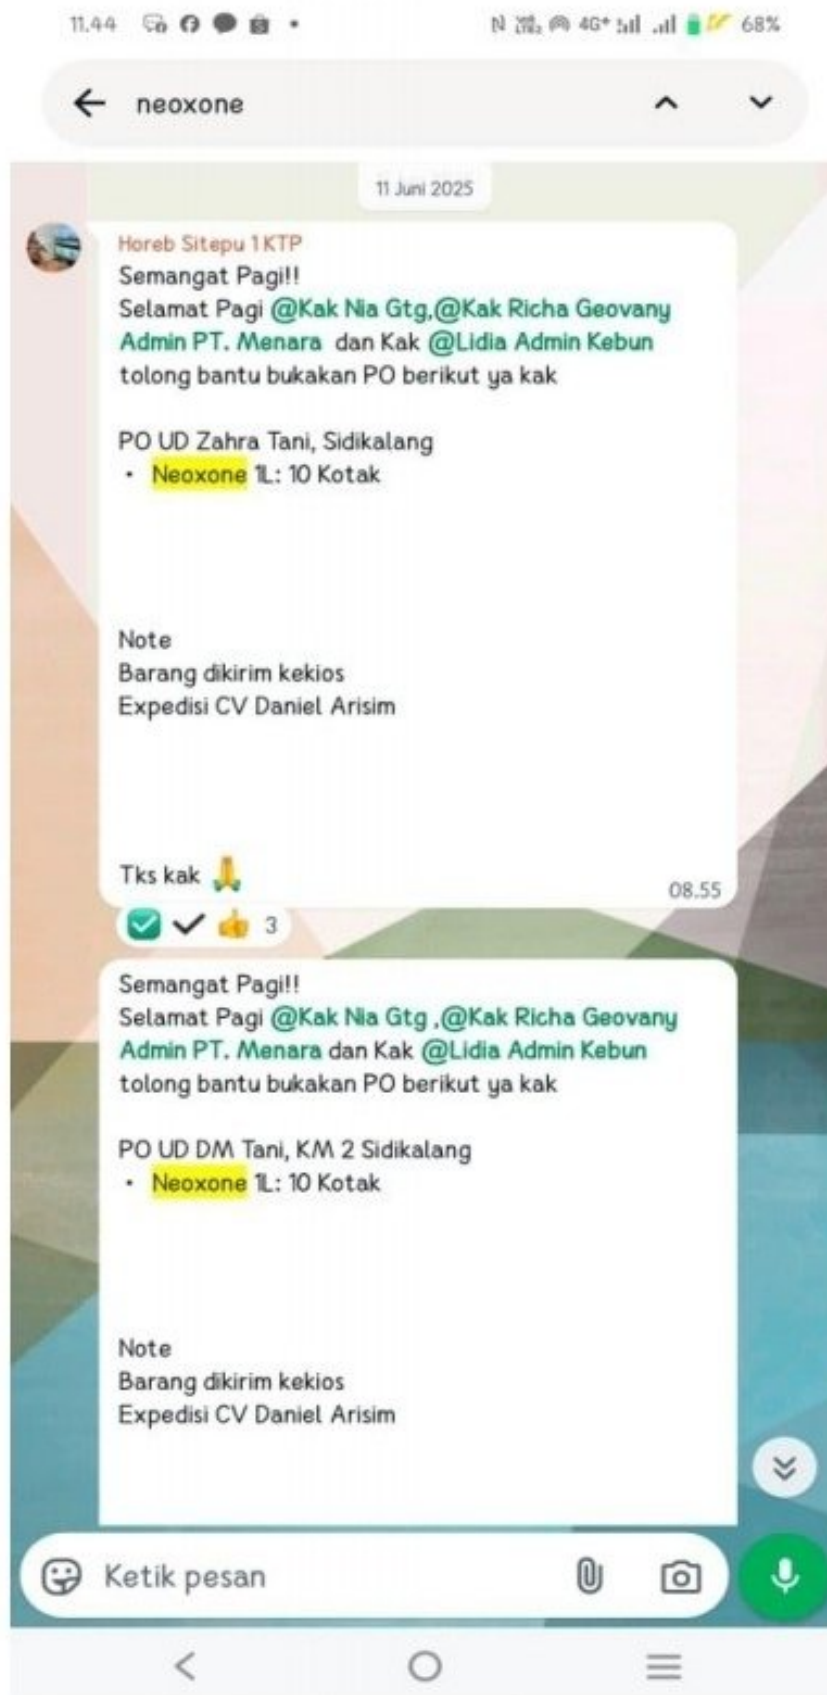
11.44

4G+ 68%

neoxone

11 Juni 2025

Horeb Sitepu 1 KTP
Semangat Pagi!!
Selamat Pagi @Kak Nia Gtg,@Kak Richa Geovany Admin PT. Menara dan Kak @Lidia Admin Kebun tolong bantu bukakan PO berikut ya kak

PO UD Zahra Tani, Sidikalang
• Neoxone 1L: 10 Kotak

Note
Barang dikirim kekios
Expedisi CV Daniel Arisim

Tks kak 🙏
08.55

3

Semangat Pagi!!
Selamat Pagi @Kak Nia Gtg ,@Kak Richa Geovany Admin PT. Menara dan Kak @Lidia Admin Kebun tolong bantu bukakan PO berikut ya kak

PO UD DM Tani, KM 2 Sidikalang
• Neoxone 1L: 10 Kotak

Note
Barang dikirim kekios
Expedisi CV Daniel Arisim

Ketik pesan